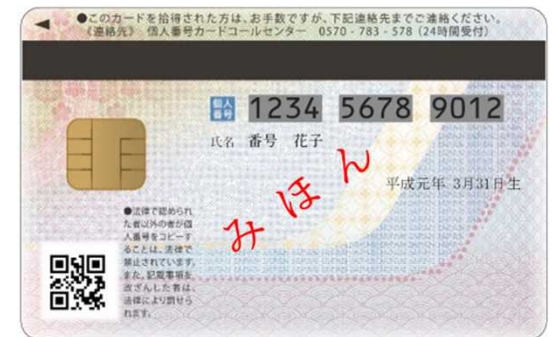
◀ ●このカードを拾得された方は、お手数ですが、下記連絡先までご連絡ください。
（連絡先） 個人番号カードコールセンター 0570 - 783 - 578（24時間受付）

個人番号 1234 5678 9012

氏名 番号 花子

みほん

平成元年 3月31日生

●法律で認められた者以外の者が個人番号をコピーすることは、法律で禁止されています。また、記載事項を改ざんした者は、法律により罰せられます。